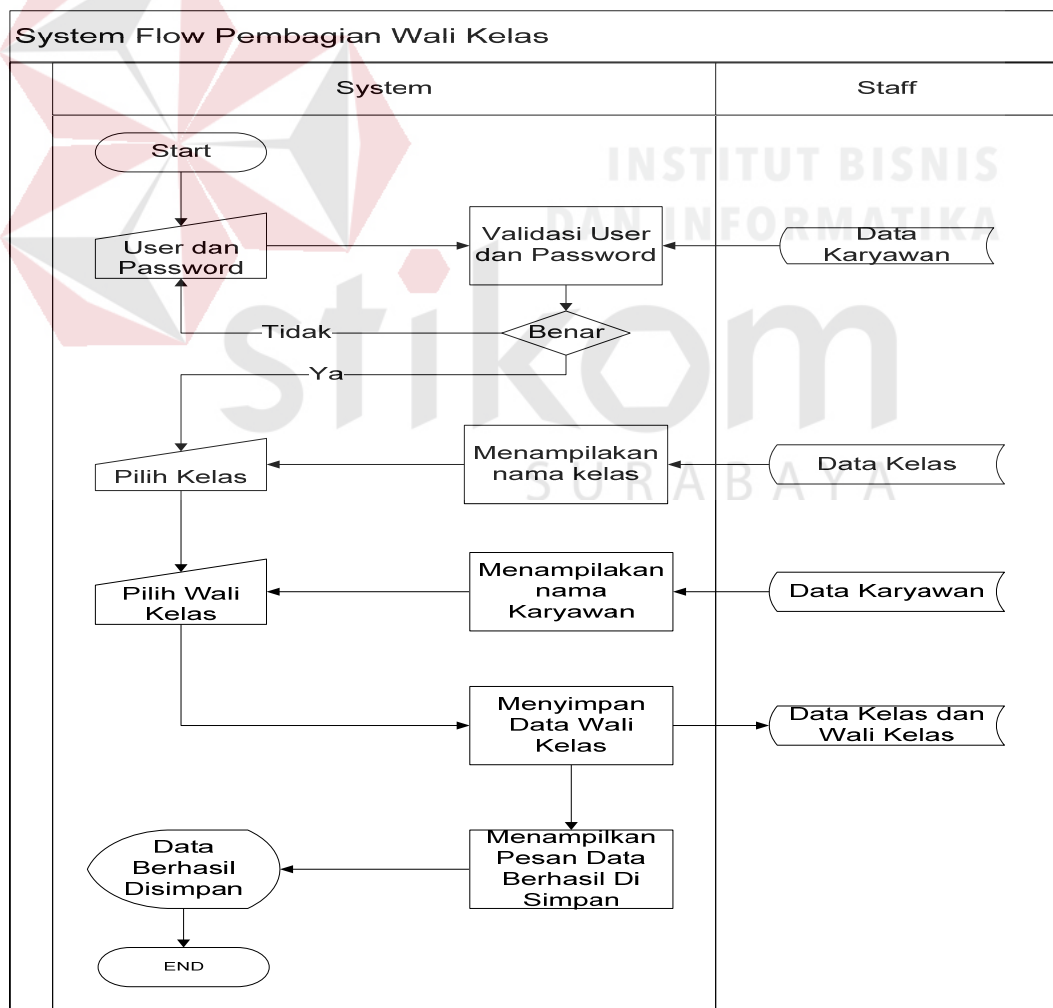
System Flow Pembagian Wali Kelas

System

Staff

INSTITUT BISNIS
DAN INFORMATIKA

stikom

SURABAYA

Start

User dan Password

Validasi User dan Password

Data Karyawan

Tidak

Benar

Ya

Pilih Kelas

Menampilakan nama kelas

Data Kelas

Pilih Wali Kelas

Menampilakan nama Karyawan

Data Karyawan

Menyimpan Data Wali Kelas

Data Kelas dan Wali Kelas

Data Berhasil Disimpan

Menampilkan Pesan Data Berhasil Di Simpan

END